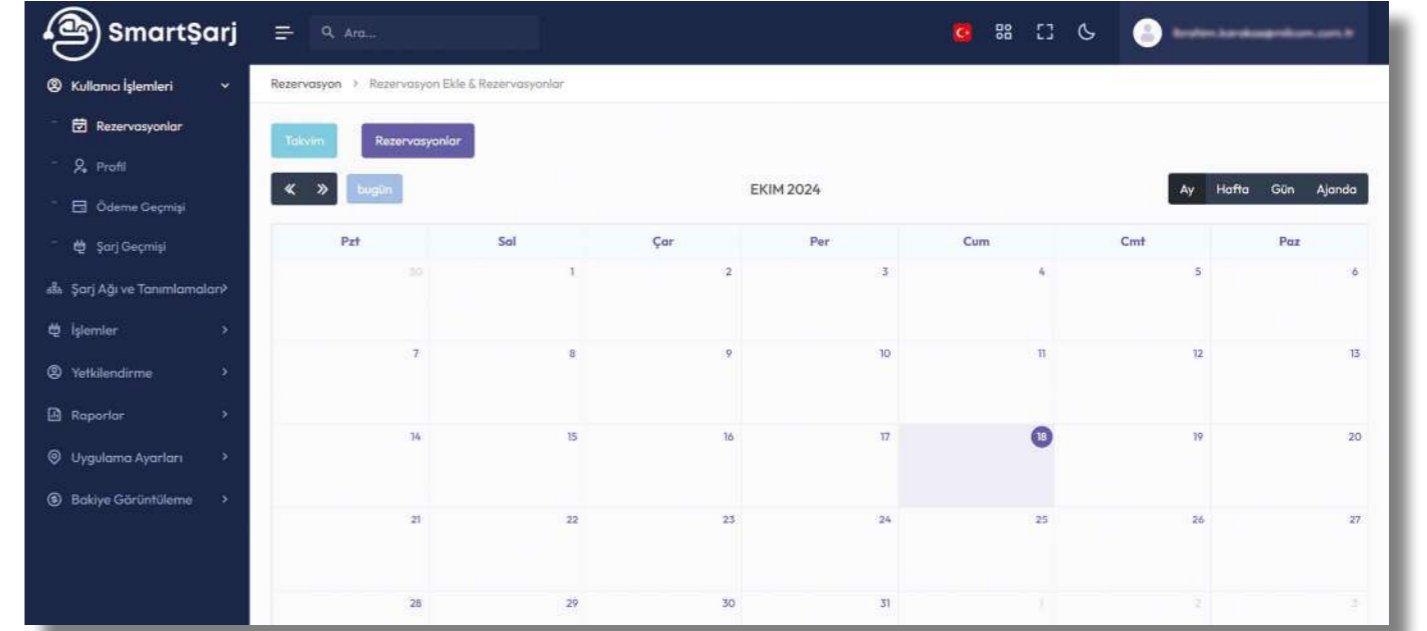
SmartŞarj

Ara...

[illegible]

Kullanıcı İşlemleri

Rezervasyonlar

Profil

Ödeme Geçmişi

Şarj Geçmişi

Şarj Ağı ve Tanımlamaları

İşlemler

Yetkilendirme

Raporlar

Uygulama Ayarları

Bakiye Görüntüleme

Rezervasyon > Rezervasyon Ekle & Rezervasyonlar

Takvim Rezervasyonlar

« » bugün

EKIM 2024

Ay Hafta Gün Ajanda

| Pzt | Sal | Çar | Per | Cum | Cmt | Paz |
|---|---|---|---|---|---|---|
| 30 | 1 | 2 | 3 | 4 | 5 | 6 |
| 7 | 8 | 9 | 10 | 11 | 12 | 13 |
| 14 | 15 | 16 | 17 | 18 | 19 | 20 |
| 21 | 22 | 23 | 24 | 25 | 26 | 27 |
| 28 | 29 | 30 | 31 | 1 | 2 | 3 |